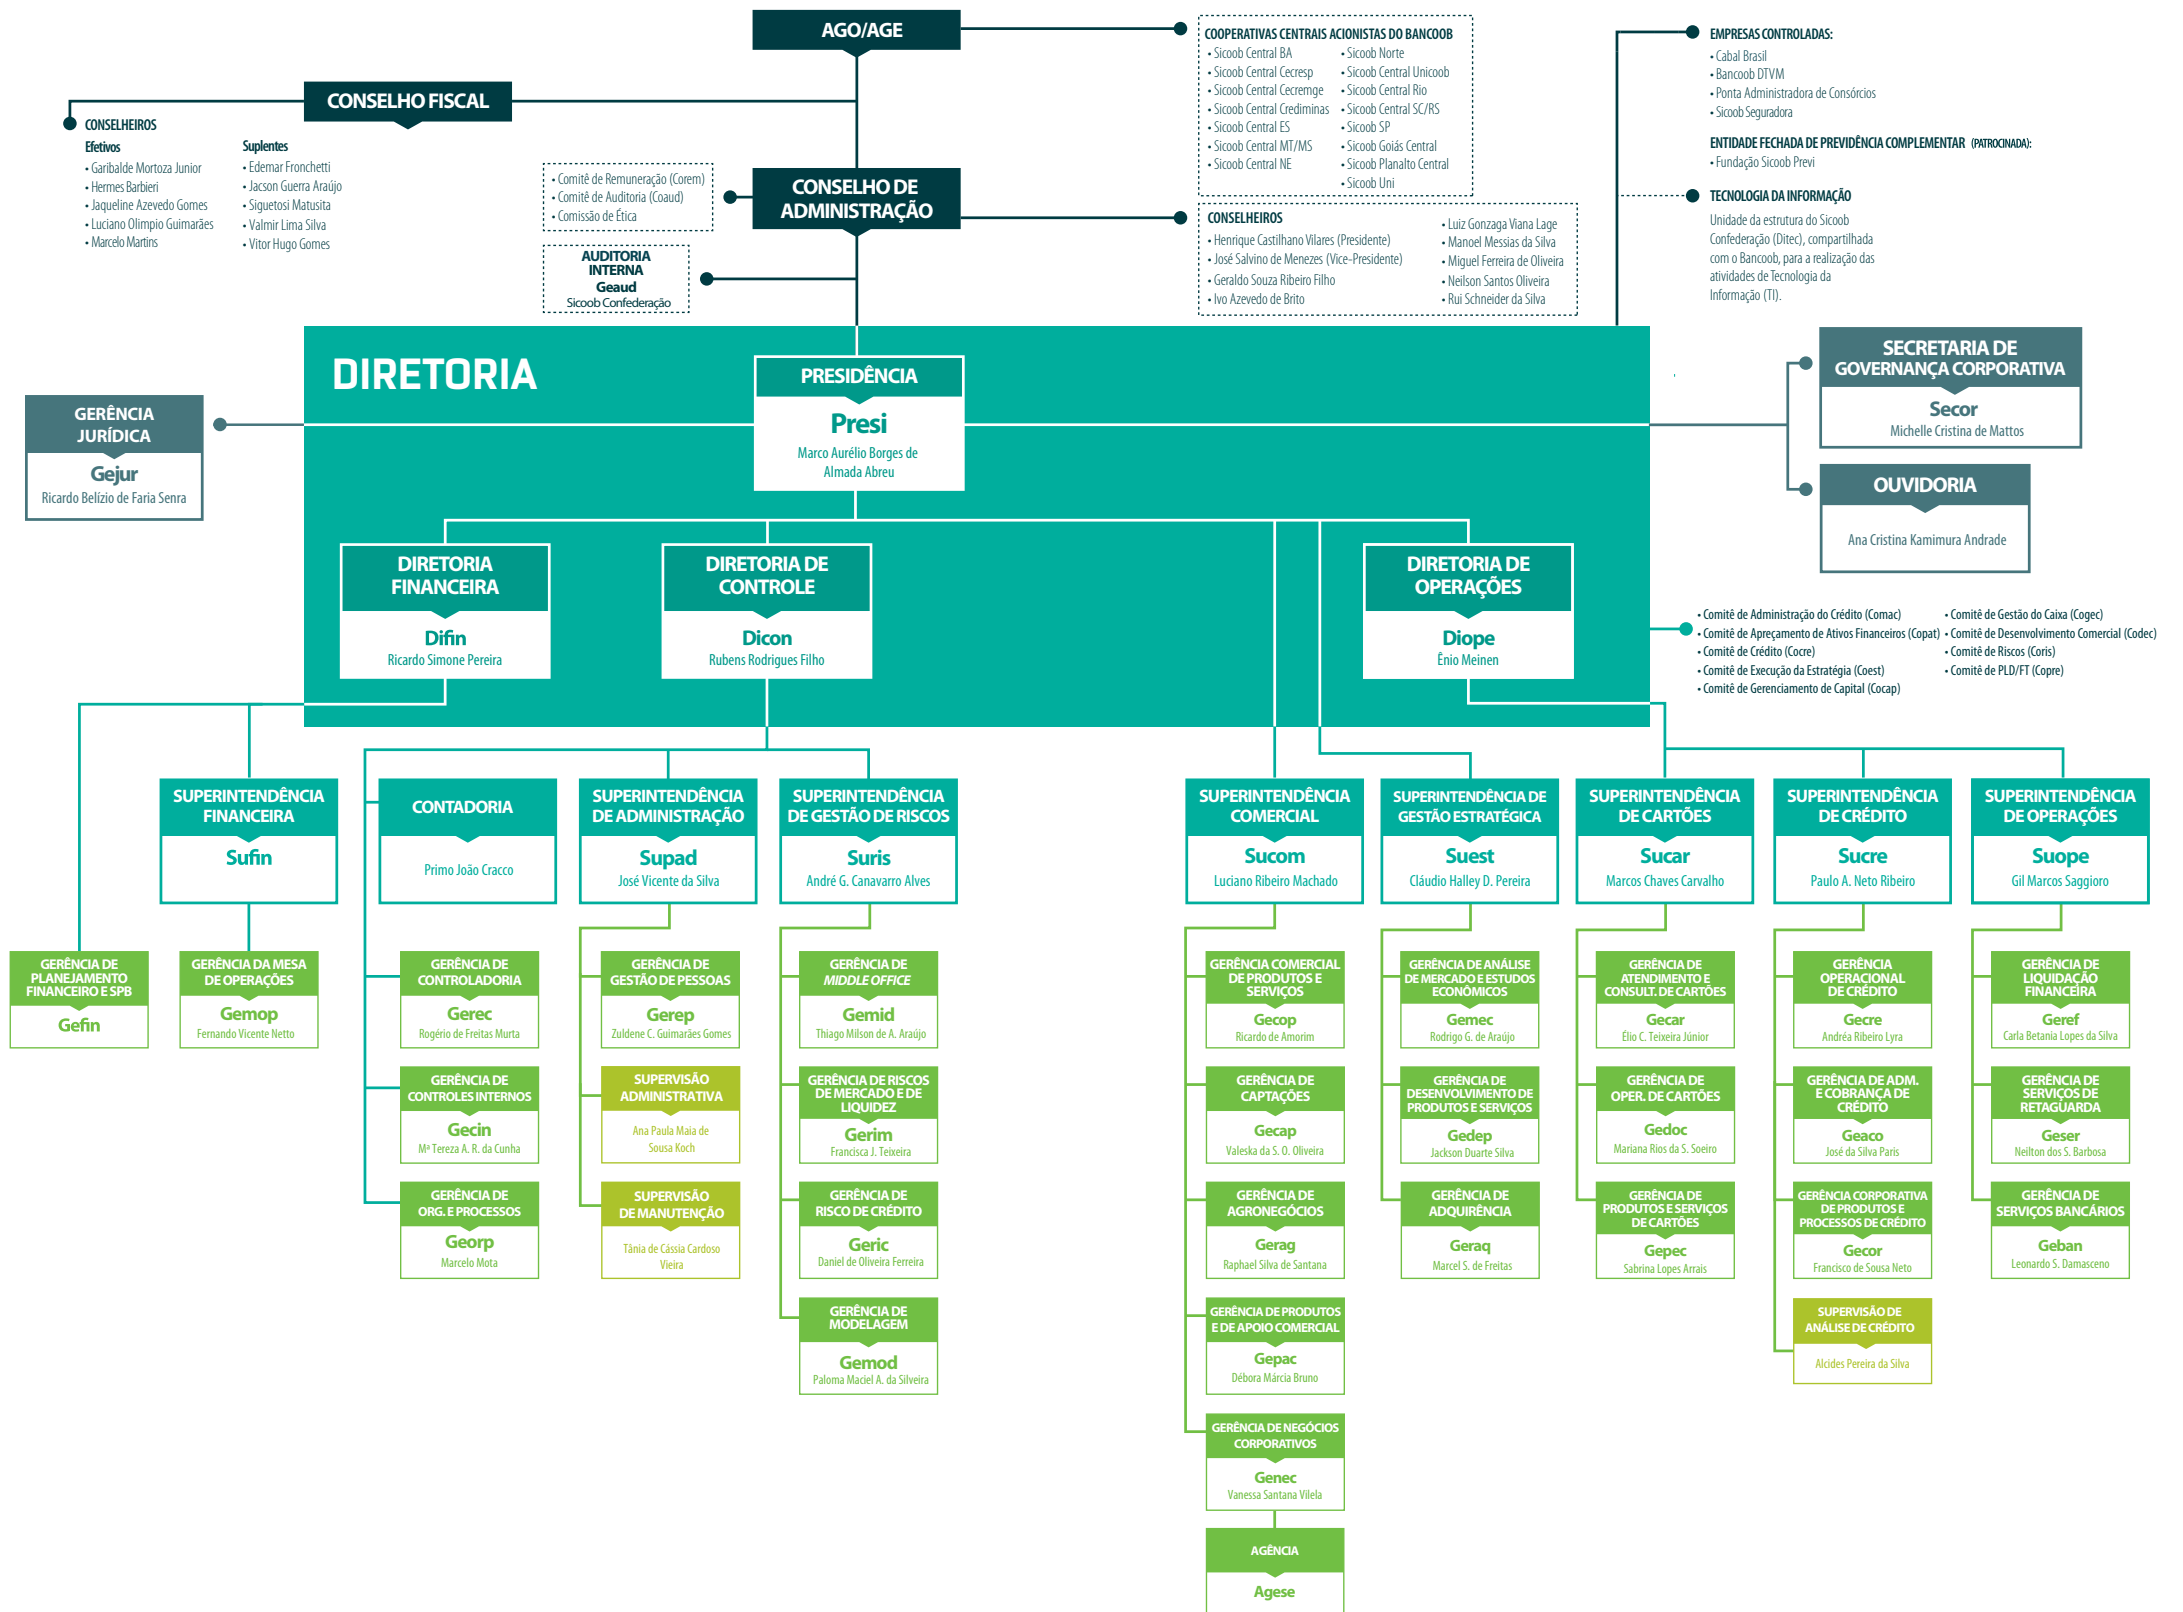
AGO/AGE

CONSELHO FISCAL

CONSELHEIROS

Efetivos
• Garibalde Mortoza Junior
• Hermes Barbieri
• Jaqueline Azevedo Gomes
• Luciano Olimpio Guimarães
• Marcelo Martins

Suplentes
• Edemar Fronchetti
• Jacson Guerra Araújo
• Siguetosi Matusita
• Valmir Lima Silva
• Vitor Hugo Gomes

COOPERATIVAS CENTRAIS ACIONISTAS DO BANCOOB
• Sicoob Central BA
• Sicoob Central Cecresp
• Sicoob Central Cecremge
• Sicoob Central Crediminas
• Sicoob Central ES
• Sicoob Central MT/MS
• Sicoob Central NE
• Sicoob Norte
• Sicoob Central Unicoob
• Sicoob Central Rio
• Sicoob Central SC/RS
• Sicoob SP
• Sicoob Goiás Central
• Sicoob Planalto Central
• Sicoob Uni

EMPRESAS CONTROLADAS:
• Cabal Brasil
• Bancoob DTVM
• Ponta Administradora de Consórcios
• Sicoob Seguradora

ENTIDADE FECHADA DE PREVIDÊNCIA COMPLEMENTAR (PATROCINADA):
• Fundação Sicoob Previ

TECNOLOGIA DA INFORMAÇÃO
Unidade da estrutura do Sicoob Confederação (Ditec), compartilhada com o Bancoob, para a realização das atividades de Tecnologia da Informação (TI).

• Comitê de Remuneração (Corem)
• Comitê de Auditoria (Coaud)
• Comissão de Ética

CONSELHO DE ADMINISTRAÇÃO

AUDITORIA INTERNA
Geaud
Sicoob Confederação

CONSELHEIROS
• Henrique Castilhano Vilares (Presidente)
• José Salvino de Menezes (Vice-Presidente)
• Geraldo Souza Ribeiro Filho
• Ivo Azevedo de Brito
• Luiz Gonzaga Viana Lage
• Manoel Messias da Silva
• Miguel Ferreira de Oliveira
• Neilson Santos Oliveira
• Rui Schneider da Silva

DIRETORIA

PRESIDÊNCIA
Presi
Marco Aurélio Borges de Almada Abreu

GERÊNCIA JURÍDICA
Gejur
Ricardo Belízio de Faria Senra

SECRETARIA DE GOVERNANÇA CORPORATIVA
Secor
Michelle Cristina de Mattos

OUVIDORIA
Ana Cristina Kamimura Andrade

DIRETORIA FINANCEIRA
Difin
Ricardo Simone Pereira

DIRETORIA DE CONTROLE
Dicon
Rubens Rodrigues Filho

DIRETORIA DE OPERAÇÕES
Diope
Ênio Meinen

• Comitê de Administração do Crédito (Comac)
• Comitê de Apreçamento de Ativos Financeiros (Copat)
• Comitê de Crédito (Cocre)
• Comitê de Execução da Estratégia (Coest)
• Comitê de Gerenciamento de Capital (Cocap)
• Comitê de Gestão do Caixa (Cogec)
• Comitê de Desenvolvimento Comercial (Codec)
• Comitê de Riscos (Coris)
• Comitê de PLD/FT (Copre)

SUPERINTENDÊNCIA FINANCEIRA
Sufin

CONTADORIA
Primo João Cracco

SUPERINTENDÊNCIA DE ADMINISTRAÇÃO
Supad
José Vicente da Silva

SUPERINTENDÊNCIA DE GESTÃO DE RISCOS
Suris
André G. Canavarro Alves

SUPERINTENDÊNCIA COMERCIAL
Sucom
Luciano Ribeiro Machado

SUPERINTENDÊNCIA DE GESTÃO ESTRATÉGICA
Suest
Cláudio Halley D. Pereira

SUPERINTENDÊNCIA DE CARTÕES
Sucar
Marcos Chaves Carvalho

SUPERINTENDÊNCIA DE CRÉDITO
Sucre
Paulo A. Neto Ribeiro

SUPERINTENDÊNCIA DE OPERAÇÕES
Supoe
Gil Marcos Saggioro

GERÊNCIA DE PLANEJAMENTO FINANCEIRO E SPB
Gefin

GERÊNCIA DA MESA DE OPERAÇÕES
Gemop
Fernando Vicente Netto

GERÊNCIA DE CONTROLADORIA
Gerec
Rogério de Freitas Murta

GERÊNCIA DE CONTROLES INTERNOS
Gecin
Mª Tereza A. R. da Cunha

GERÊNCIA DE ORG. E PROCESSOS
Georp
Marcelo Mota

GERÊNCIA DE GESTÃO DE PESSOAS
Gerep
Zuldene C. Guimarães Gomes

SUPERVISÃO ADMINISTRATIVA
Ana Paula Maia de Sousa Koch

SUPERVISÃO DE MANUTENÇÃO
Tânia de Cássia Cardoso Vieira

GERÊNCIA DE MIDDLE OFFICE
Gemid
Thiago Milson de A. Araújo

GERÊNCIA DE RISCOS DE MERCADO E DE LIQUIDEZ
Gerim
Francisca J. Teixeira

GERÊNCIA DE RISCO DE CRÉDITO
Geric
Daniel de Oliveira Ferreira

GERÊNCIA DE MODELAGEM
Gemod
Paloma Maciel A. da Silveira

GERÊNCIA COMERCIAL DE PRODUTOS E SERVIÇOS
Gecop
Ricardo de Amorim

GERÊNCIA DE CAPTAÇÕES
Gecap
Valeska da S. O. Oliveira

GERÊNCIA DE AGRONEGÓCIOS
Gerag
Raphael Silva de Santana

GERÊNCIA DE PRODUTOS E DE APOIO COMERCIAL
Gepac
Débora Márcia Bruno

GERÊNCIA DE NEGÓCIOS CORPORATIVOS
Genec
Vanessa Santana Vilela

AGÊNCIA
Agese

GERÊNCIA DE ANÁLISE DE MERCADO E ESTUDOS ECONÔMICOS
Gemec
Rodrigo G. de Araújo

GERÊNCIA DE DESENVOLVIMENTO DE PRODUTOS E SERVIÇOS
Gedep
Jackson Duarte Silva

GERÊNCIA DE ADQUIRÊNCIA
Geraq
Marcel S. de Freitas

GERÊNCIA DE ATENDIMENTO E CONSULT. DE CARTÕES
Gecar
Élio C. Teixeira Júnior

GERÊNCIA DE OPER. DE CARTÕES
Gedoc
Mariana Rios da S. Soeiro

GERÊNCIA DE PRODUTOS E SERVIÇOS DE CARTÕES
Gepec
Sabrina Lopes Arrais

GERÊNCIA OPERACIONAL DE CRÉDITO
Gecre
Andréa Ribeiro Lyra

GERÊNCIA DE ADM. E COBRANÇA DE CRÉDITO
Geaco
José da Silva Paris

GERÊNCIA CORPORATIVA DE PRODUTOS E PROCESSOS DE CRÉDITO
Gecor
Francisco de Sousa Neto

SUPERVISÃO DE ANÁLISE DE CRÉDITO
Alcides Pereira da Silva

GERÊNCIA DE LIQUIDAÇÃO FINANCEIRA
Geref
Carla Betania Lopes da Silva

GERÊNCIA DE SERVIÇOS DE RETAGUARDA
Geser
Neilton dos S. Barbosa

GERÊNCIA DE SERVIÇOS BANCÁRIOS
Geban
Leonardo S. Damasceno